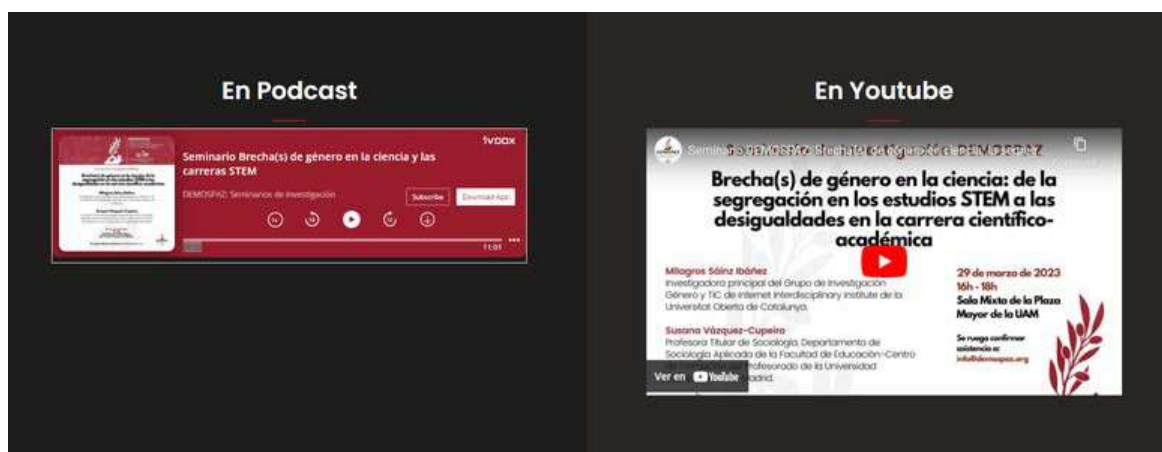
En Podcast

Seminario Brecha(s) de género en la ciencia y las carreras STEM

DEMOSPAZ: Seminarios de investigación

ivoox

Subscribe

Download App

11:01

En Youtube

Seminario DEMOSPAZ: Brecha(s) de género en la ciencia DEMOSPAZ

Brecha(s) de género en la ciencia: de la segregación en los estudios STEM a las desigualdades en la carrera científico-académica

Milagros Sáinz Ibáñez
Investigadora principal del Grupo de Investigación Género y TIC de Internet Interdisciplinary Institute de la Universitat Oberta de Catalunya.

Susana Vázquez-Cupeiro
Profesora Titular de Sociología. Departamento de Sociología Aplicada de la Facultad de Educación-Centro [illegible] Profesorado de la Universidad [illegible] Madrid.

29 de marzo de 2023
16h - 18h
Sala Mixta de la Plaza Mayor de la UAM

Se ruega confirmar asistencia a:
info@demospaz.org

Ver en YouTube